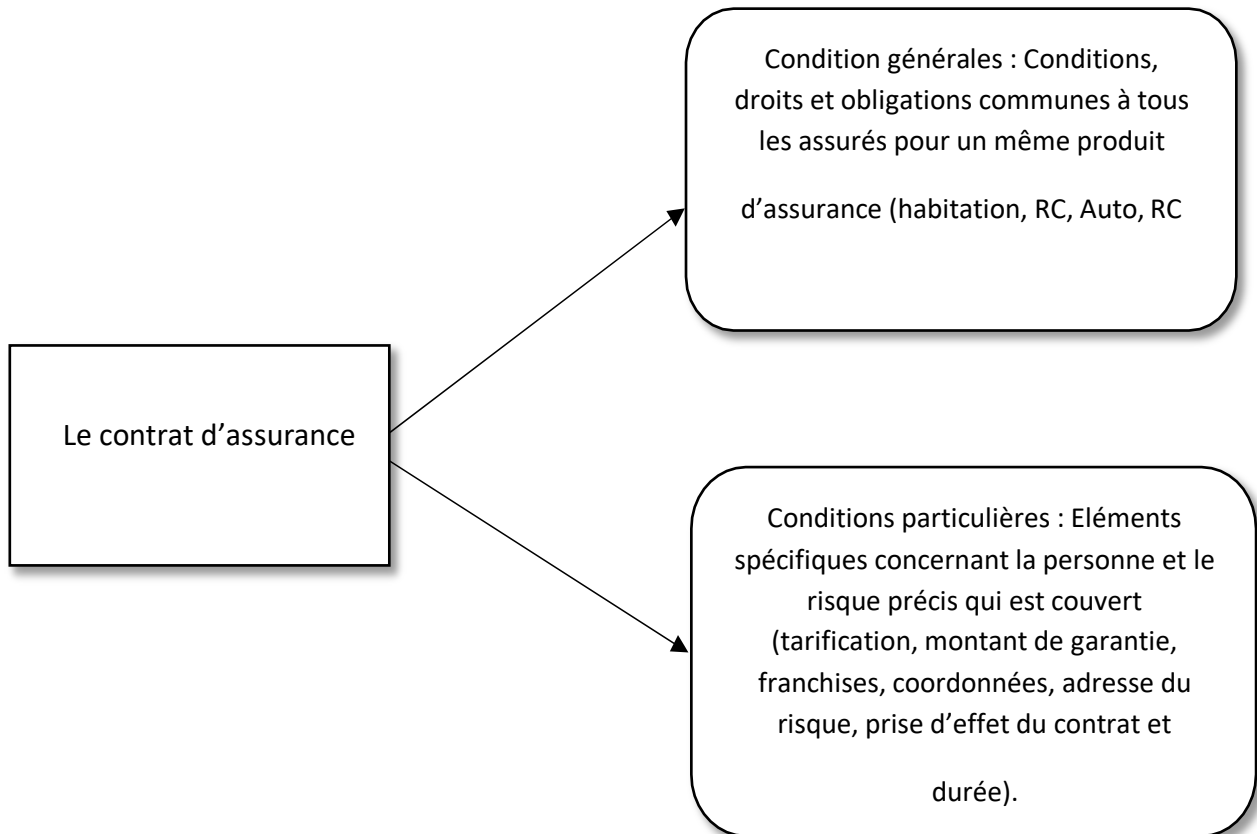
Le contrat d’assurance

Condition générales : Conditions, droits et obligations communes à tous les assurés pour un même produit d’assurance (habitation, RC, Auto, RC

Conditions particulières : Eléments spécifiques concernant la personne et le risque précis qui est couvert (tarification, montant de garantie, franchises, coordonnées, adresse du risque, prise d’effet du contrat et durée).